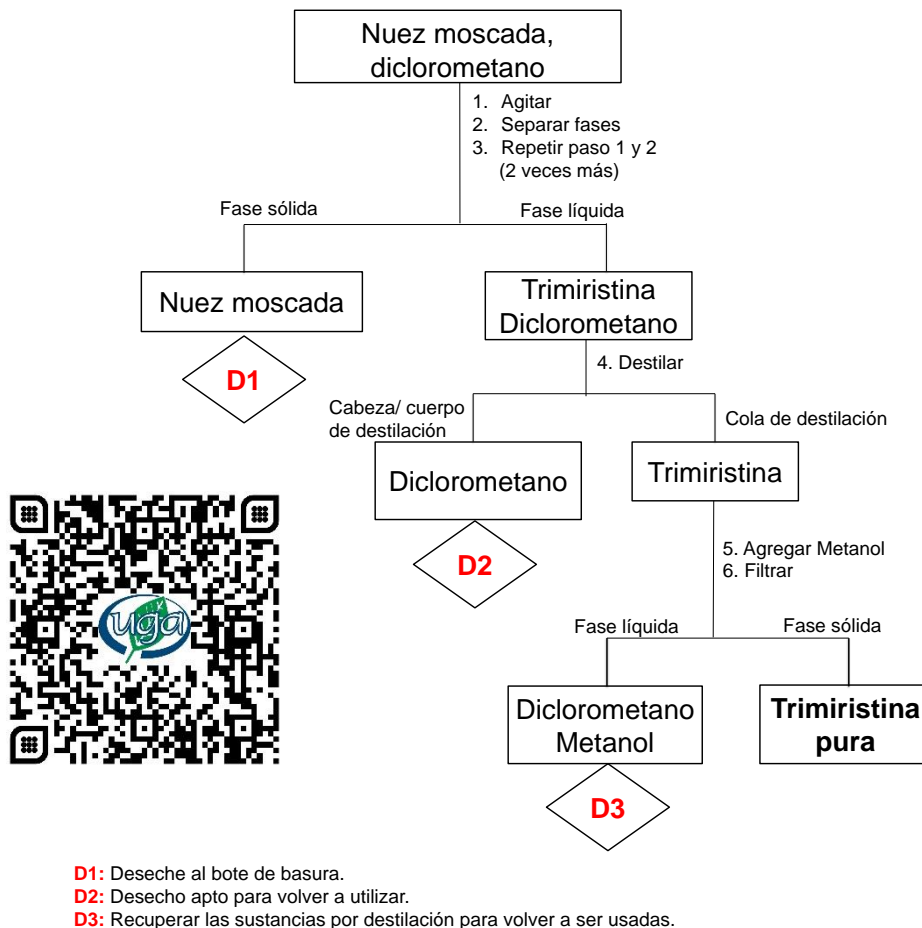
Nuez moscada, diclorometano

1. Agitar
2. Separar fases
3. Repetir paso 1 y 2 (2 veces más)

Fase sólida

Fase líquida

Nuez moscada

D1

Trimiristina Diclorometano

4. Destilar

Cabeza/ cuerpo de destilación

Cola de destilación

Diclorometano

D2

Trimiristina

5. Agregar Metanol
6. Filtrar

uga

Fase líquida

Fase sólida

Diclorometano Metanol

D3

**Trimiristina pura**

**D1:** Deseche al bote de basura.
**D2:** Desecho apto para volver a utilizar.
**D3:** Recuperar las sustancias por destilación para volver a ser usadas.